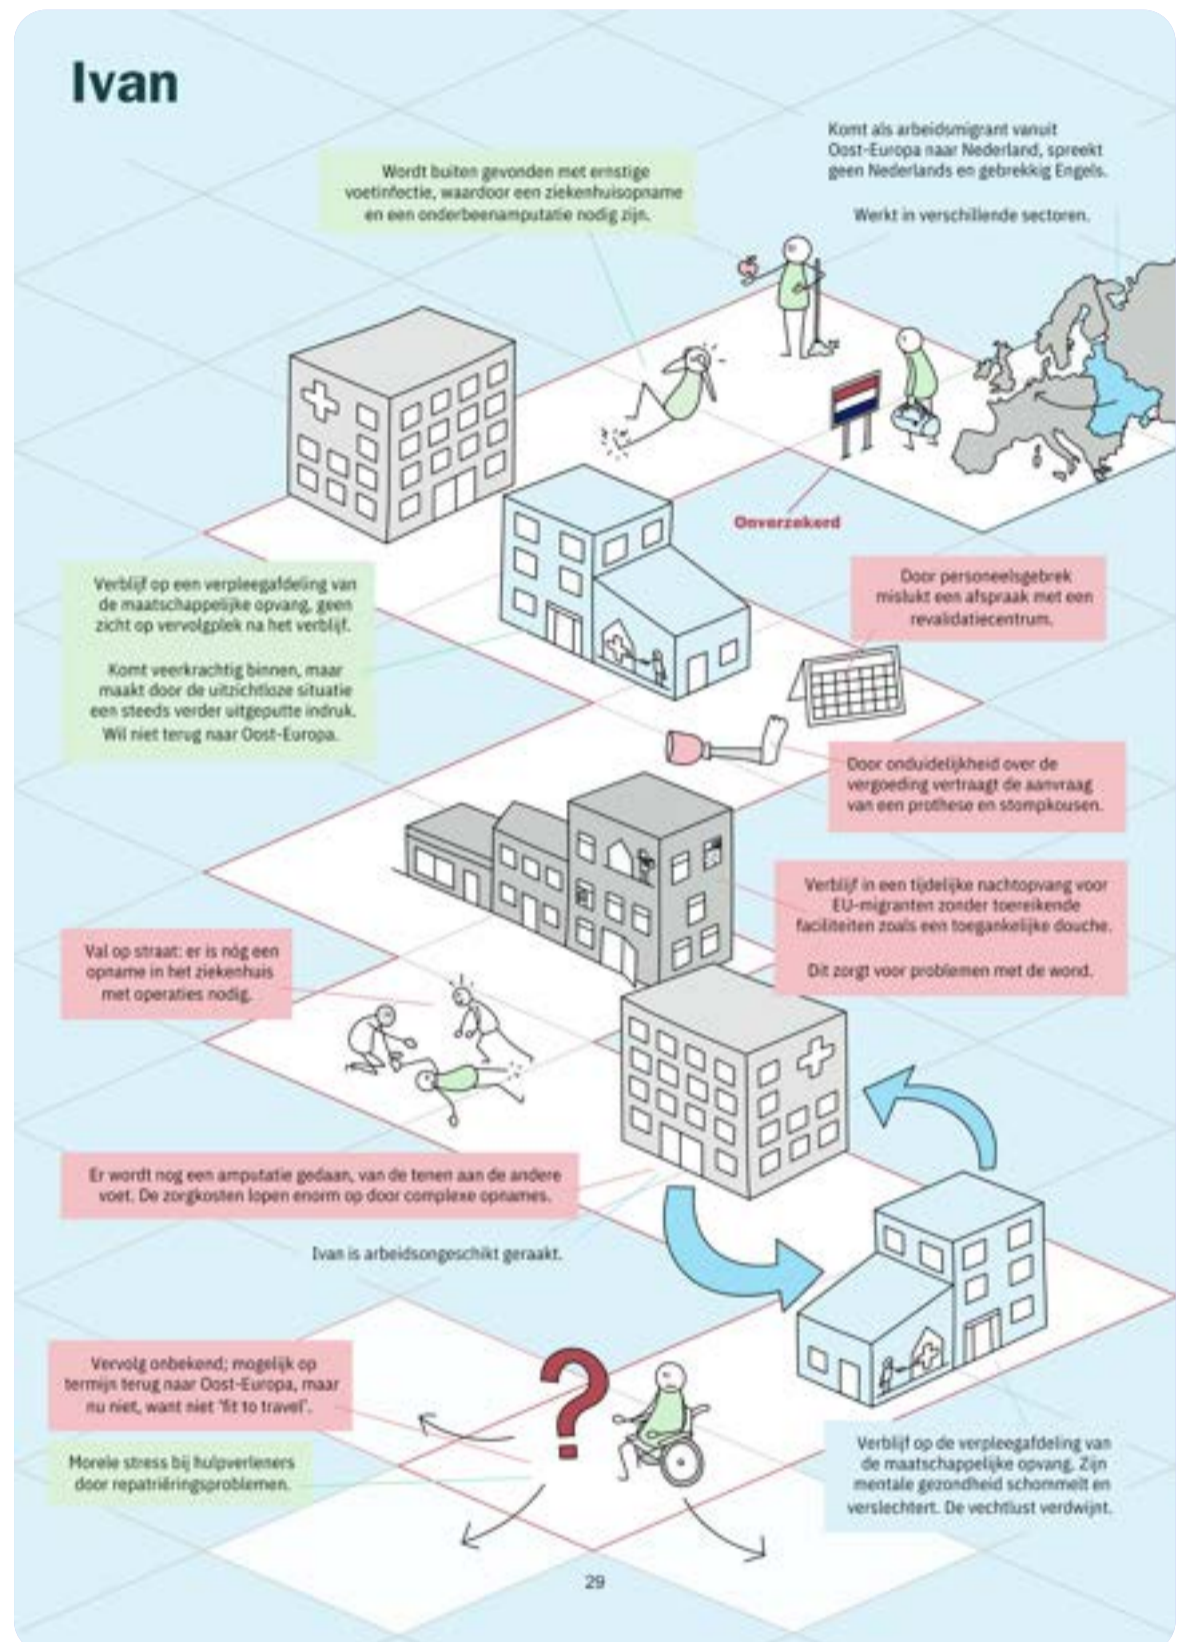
Ivan

Komt als arbeidsmigrant vanuit Oost-Europa naar Nederland, spreekt geen Nederlands en gebrekkig Engels.

Werkt in verschillende sectoren.

Wordt buiten gevonden met ernstige voetinfectie, waardoor een ziekenhuisopname en een onderbeenamputatie nodig zijn.

Onverzekerd

Verblijf op een verpleegafdeling van de maatschappelijke opvang, geen zicht op vervolgplek na het verblijf.

Komt veerkrachtig binnen, maar maakt door de uitzichtloze situatie een steeds verder uitgeputte indruk. Wil niet terug naar Oost-Europa.

Door personeelsgebrek mislukt een afspraak met een revalidatiecentrum.

Door onduidelijkheid over de vergoeding vertraagt de aanvraag van een prothese en stompkousen.

Verblijf in een tijdelijke nachtopvang voor EU-migranten zonder toereikende faciliteiten zoals een toegankelijke douche.

Dit zorgt voor problemen met de wond.

Val op straat: er is nóg een opname in het ziekenhuis met operaties nodig.

Er wordt nog een amputatie gedaan, van de tenen aan de andere voet. De zorgkosten lopen enorm op door complexe opnames.

Ivan is arbeidsongeschikt geraakt.

Vervolg onbekend; mogelijk op termijn terug naar Oost-Europa, maar nu niet, want niet 'fit to travel'.

Morele stress bij hulpverleners door repatriëringsproblemen.

Verblijf op de verpleegafdeling van de maatschappelijke opvang. Zijn mentale gezondheid schommelt en verslechtert. De vechtlust verdwijnt.

29